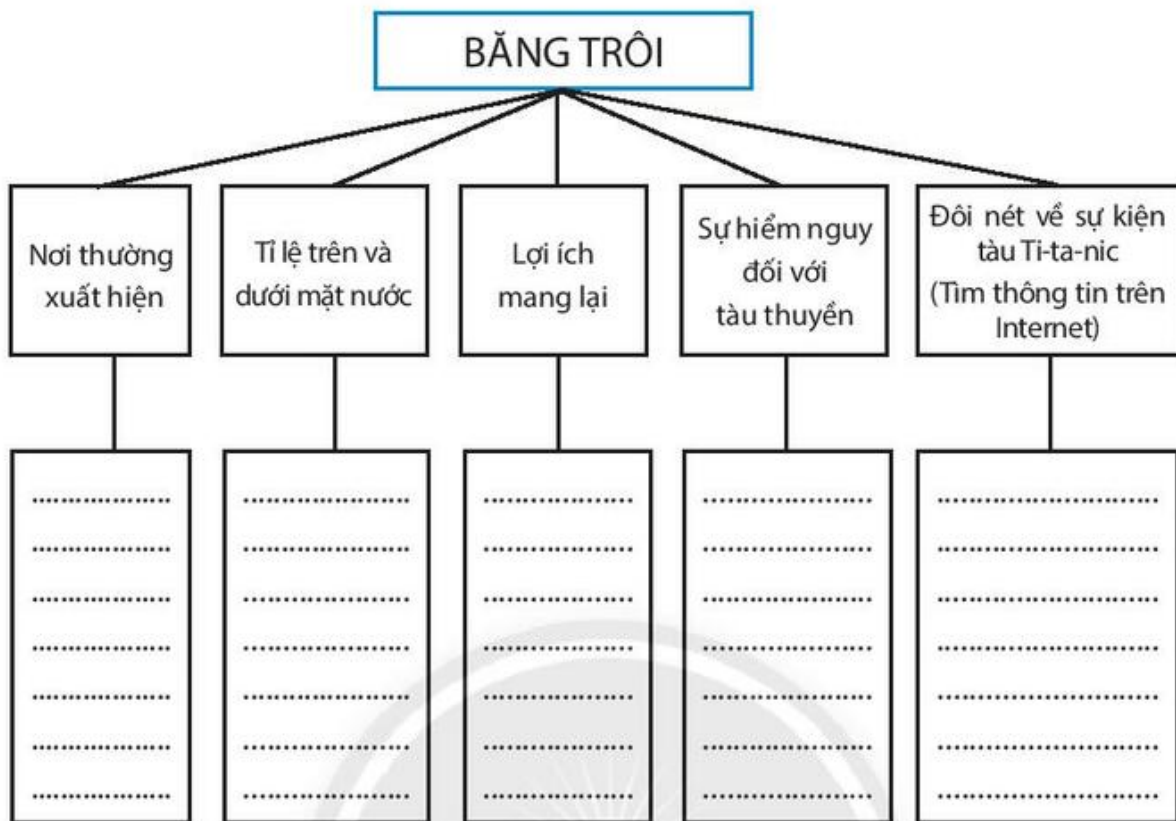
BĂNG TRÔI

Nơi thường xuất hiện

Tỉ lệ trên và dưới mặt nước

Lợi ích mang lại

Sự hiểm nguy đối với tàu thuyền

Đôi nét về sự kiện tàu Ti-ta-nic (Tìm thông tin trên Internet)

.................
.................
.................
.................
.................
.................
.................

.................
.................
.................
.................
.................
.................
.................

.................
.................
.................
.................
.................
.................
.................

.................
.................
.................
.................
.................
.................
.................

.........................
.........................
.........................
.........................
.........................
.........................
.........................